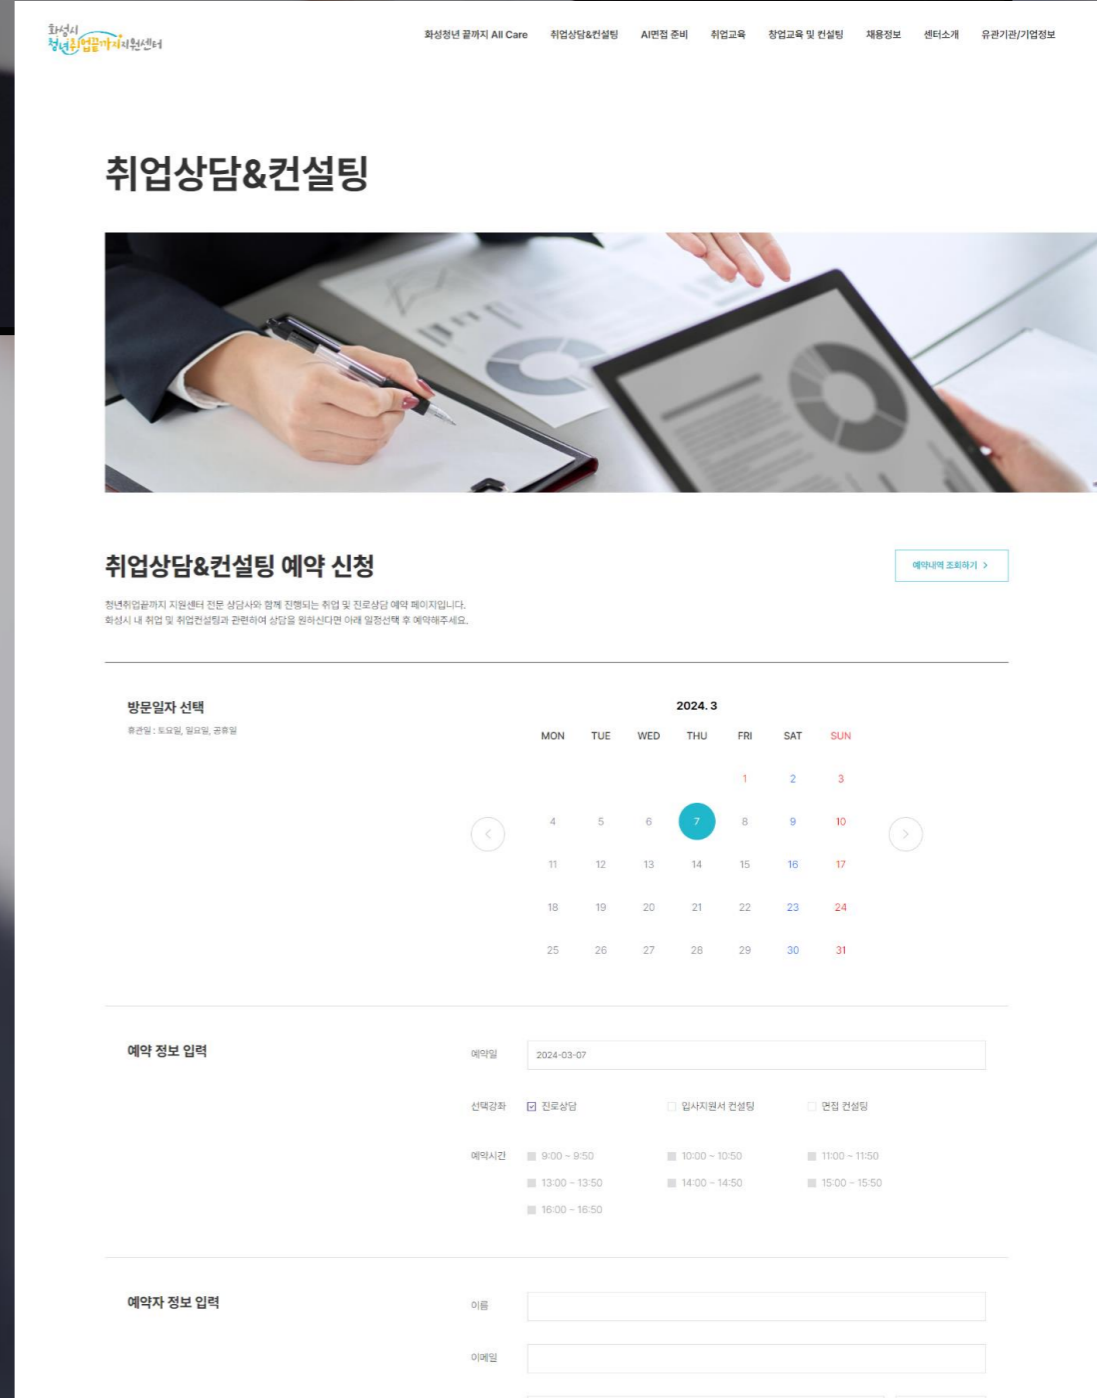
화성시 청년취업끝까지지원센터

화성청년 끝까지 All Care 취업상담&컨설팅 AI면접 준비 취업교육 창업교육 및 컨설팅 채용정보 센터소개 유관기관/기업정보

취업상담&컨설팅

취업상담&컨설팅 예약 신청

예약내역 조회하기 >

청년취업끝까지 지원센터 전문 상담사와 함께 진행되는 취업 및 진로상담 예약 페이지입니다.
화성시 내 취업 및 취업컨설팅과 관련하여 상담을 원하신다면 아래 일정선택 후 예약해주세요.

방문일자 선택

휴관일 : 토요일, 일요일, 공휴일

2024. 3

| MON | TUE | WED | THU | FRI | SAT | SUN |
|---|---|---|---|---|---|---|
| | | | | 1 | 2 | 3 |
| 4 | 5 | 6 | 7 | 8 | 9 | 10 |
| 11 | 12 | 13 | 14 | 15 | 16 | 17 |
| 18 | 19 | 20 | 21 | 22 | 23 | 24 |
| 25 | 26 | 27 | 28 | 29 | 30 | 31 |

예약 정보 입력

예약일 2024-03-07

선택강좌 진로상담 입사지원서 컨설팅 면접 컨설팅

예약시간 9:00 ~ 9:50 10:00 ~ 10:50 11:00 ~ 11:50 13:00 ~ 13:50 14:00 ~ 14:50 15:00 ~ 15:50 16:00 ~ 16:50

예약자 정보 입력

이름

이메일